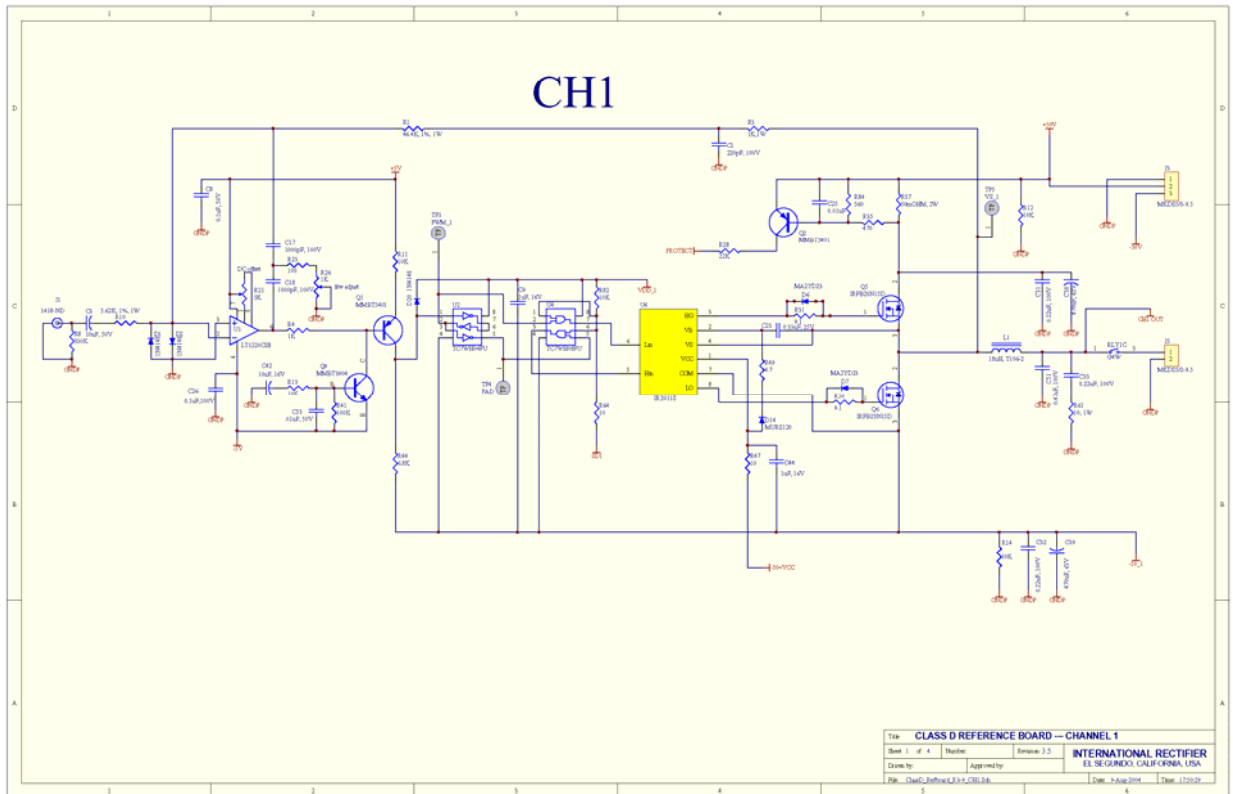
1 2 3 4 5 6

D

CH1

R1 4.64K, 1%, 1W

R5 1K, 1W

C1 220pF, 100V

+B

C8 0.1uF, 50V

C17 1000pF, 100V

R25 100

R26 1K

C18 1000pF, 100V

DC offset

R23 5K

Bw adjust

R11 10K

Q1 MMBT3401

TP1 PWM_1

D16 1N4148

C6 1uF, 16V

U2 TC7WH04FU

U4 TC7WH08FU

R32 10K

VCC_1

U6 IR2011S

Lin

Hin

HO

VB

VS

VCC

COM

LO

Q2 MMBT3904

R28 22K

PROTECT

C20 0.01uF

R34 560

R35 4.7K

R37 10mOHM, 2W

TP3 VS_1

R12 10K

J3 MKDS5/3-3.5

-B

Q5 IRFB23N15D

MA2YD23

D4

R31 4.7

C25 0.33uF, 25V

C12 0.22uF, 100V

C35 1000pF, 100V

CH1 OUT

J1 1418-ND

C5 10uF, 50V

R8 5.62K, 1%, 1W

R10

R9 100K

D1 1N4148

D2 1N4148

U1 LT1220CS8

R4 1K

C42 10uF, 16V

R13 10K

C31 .01uF, 50V

Q4 MMBT3906

R41 10K

C36 0.1uF, 100V

TP4 PAD

R44 10

R49 4.7

D14 MUR120

R47 10

C44 1uF, 16V

MA2YD23

D7

R36 4.7

Q6 IRFB23N15D

L1 18uH, T106-2

RLY1C Q4W

J5 MKDS5/2-3.5

C51 0.47uF, 100V

C55 0.22uF, 100V

R61 10, 1W

R46 4.8K

R14 10K

C52 0.22uF, 100V

C59 470uF, 63V

-B_1

-B+VCC

-5V

Title CLASS D REFERENCE BOARD --- CHANNEL 1

Sheet 1 of 4 Number: Revision: 3.5

Drawn by: Approved by:

INTERNATIONAL RECTIFIER EL SEGUNDO, CALIFORNIA, USA

File: ClassD_RefBoard_R3-4_CH1.Sch Date: 9-Aug-2004 Time: 17:59:29

A B C D